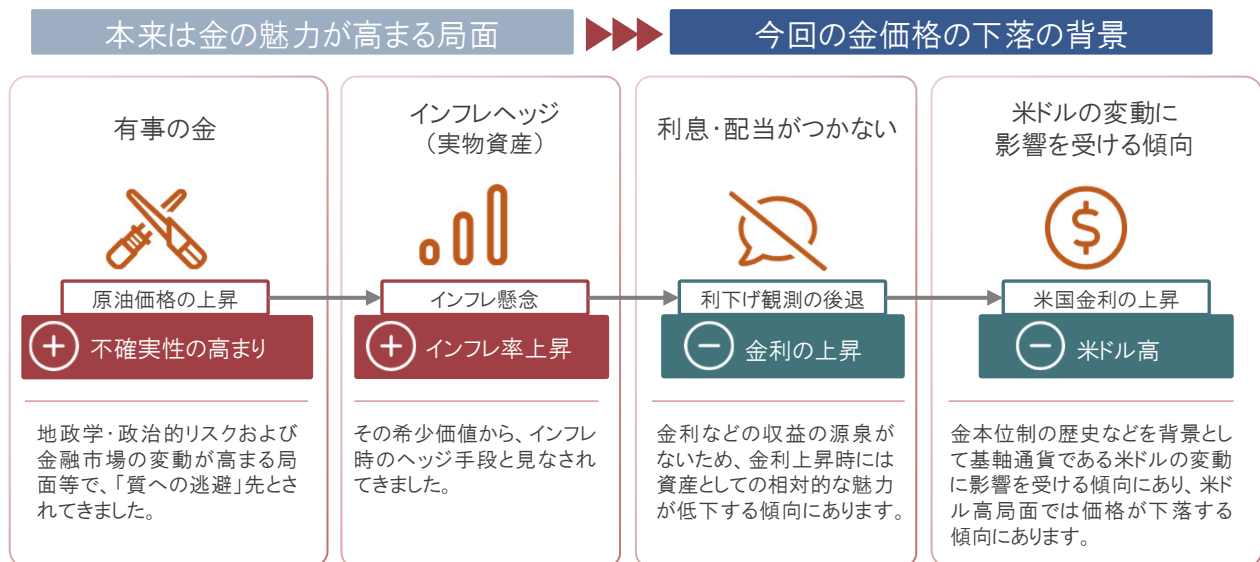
本来は金の魅力が高まる局面

今回の金価格の下落の背景

有事の金

原油価格の上昇

不確実性の高まり

地政学・政治的リスクおよび金融市場の変動が高まる局面等で、「質への逃避」先とされてきました。

インフレヘッジ
（実物資産）

インフレ懸念

インフレ率上昇

その希少価値から、インフレ時のヘッジ手段と見なされてきました。

利息・配当がつかない

利下げ観測の後退

金利の上昇

金利などの収益の源泉がないため、金利上昇時には資産としての相対的な魅力が低下する傾向にあります。

米ドルの変動に影響を受ける傾向

米国金利の上昇

米ドル高

金本位制の歴史などを背景として基軸通貨である米ドルの変動に影響を受ける傾向にあり、米ドル高局面では価格が下落する傾向にあります。